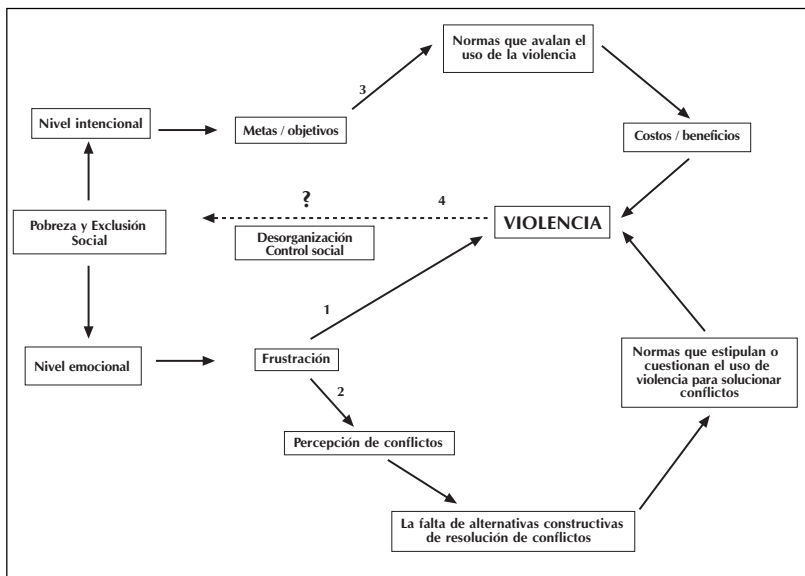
Normas que avalan el uso de la violencia

3

Nivel intencional

Metas / objetivos

Costos / beneficios

?

4

Pobreza y Exclusión Social

VIOLENCIA

Desorganización Control social

1

Nivel emocional

Frustración

Normas que estipulan o cuestionan el uso de violencia para solucionar conflictos

2

Percepción de conflictos

La falta de alternativas constructivas de resolución de conflictos